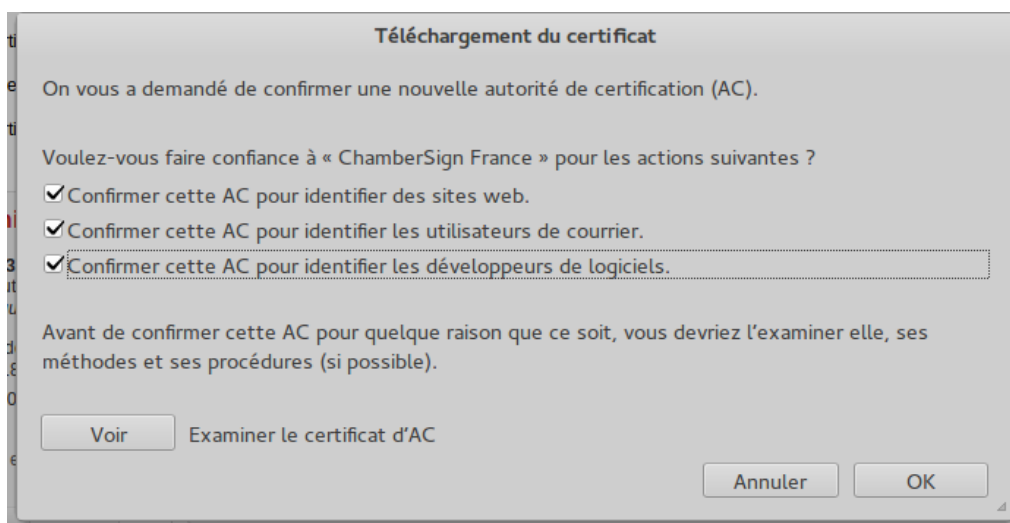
Téléchargement du certificat

On vous a demandé de confirmer une nouvelle autorité de certification (AC).

Voulez-vous faire confiance à « ChamberSign France » pour les actions suivantes ?

☑ Confirmer cette AC pour identifier des sites web.
☑ Confirmer cette AC pour identifier les utilisateurs de courrier.
☑ Confirmer cette AC pour identifier les développeurs de logiciels.

Avant de confirmer cette AC pour quelque raison que ce soit, vous devriez l'examiner elle, ses méthodes et ses procédures (si possible).

Voir Examiner le certificat d'AC

Annuler OK